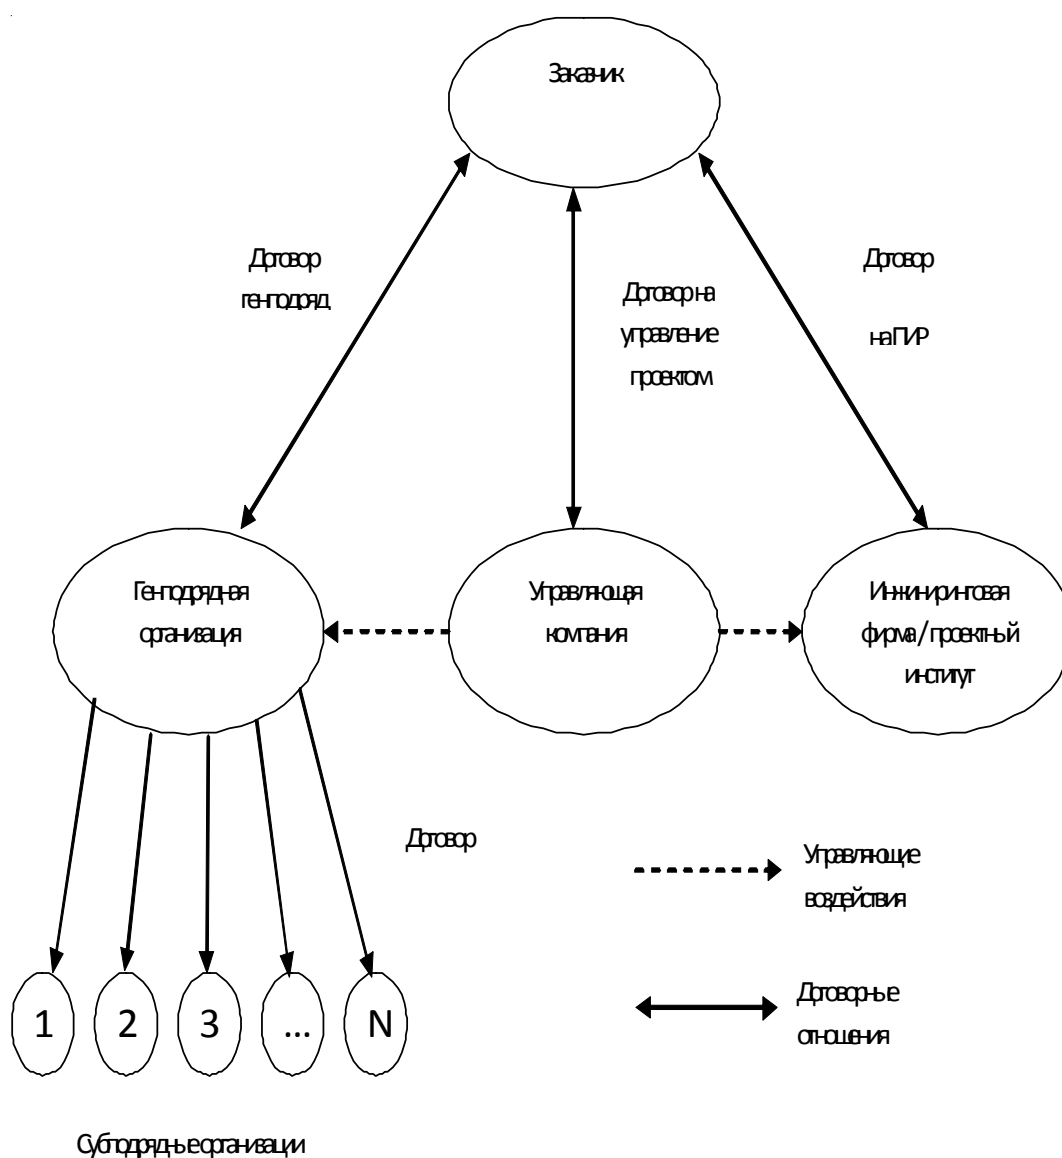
Заказчик

Договор генподряд

Договор на управление проектом

Договор на ПИР

Генподрядная организация

Управляющая компания

Инжиниринговая фирма / проектный институт

Договор

Управляющие воздействия

1

2

3

...

N

Договорные отношения

Субподрядные организации